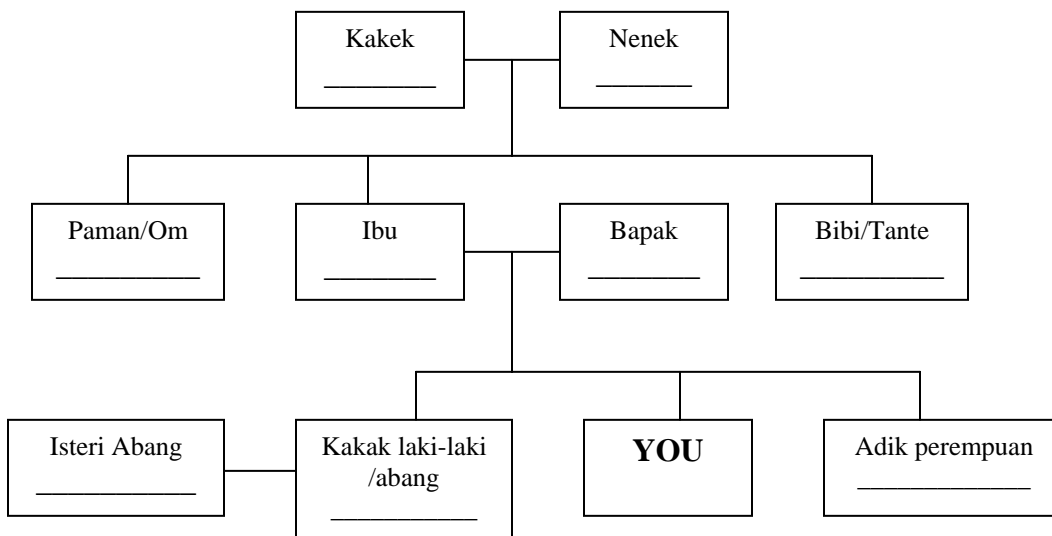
Kakek
________

Nenek
_______

Paman/Om
___________

Ibu
_________

Bapak
_________

Bibi/Tante
___________

Isteri Abang
____________

Kakak laki-laki /abang
___________

**YOU**

Adik perempuan
_____________